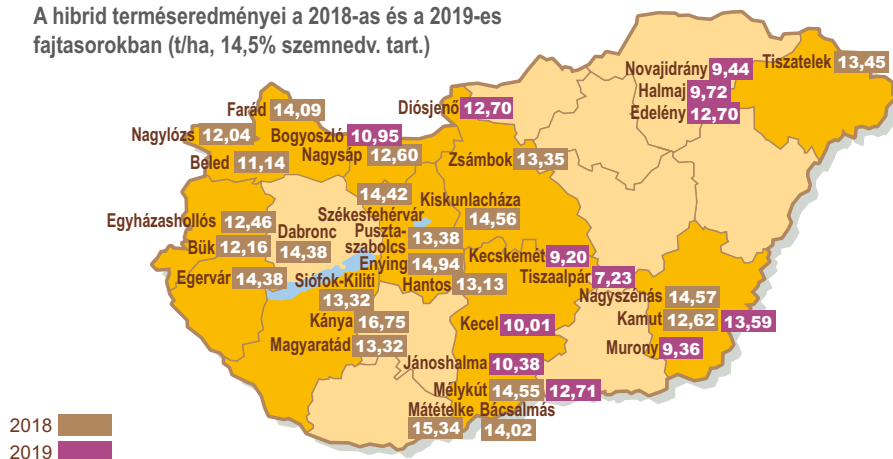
A hibrid terméseredményei a 2018-as és a 2019-es fajtasorokban (t/ha, 14,5% szemnedv. tart.)

Novajidrány 9,44
Tiszatelek 13,45
Halmaj 9,72
Edelény 12,70
Diósjenő 12,70
Farád 14,09
Nagylózs 12,04
Bogyoszló 10,95
Nagysáp 12,60
Beled 11,14
Zsámbok 13,35
14,42
Kiskunlacháza 14,56
Székesfehérvár
Egyházashollós 12,46
Dabronc 14,38
Puszta-szabolcs 13,38
Bük 12,16
Kecskemét 9,20
Enying 14,94
Tiszaalpár 7,23
Egervár 14,38
Siófok-Kiliti 13,32
Hantos 13,13
Nagyszénás 14,57
Kánya 16,75
Kecel 10,01
Kamut 12,62 13,59
Magyaratád 13,32
Murony 9,36
Jánoshalma 10,38
Mélykút 14,55 12,71
Mátételke 15,34
Bácsalmás 14,02
2018
2019